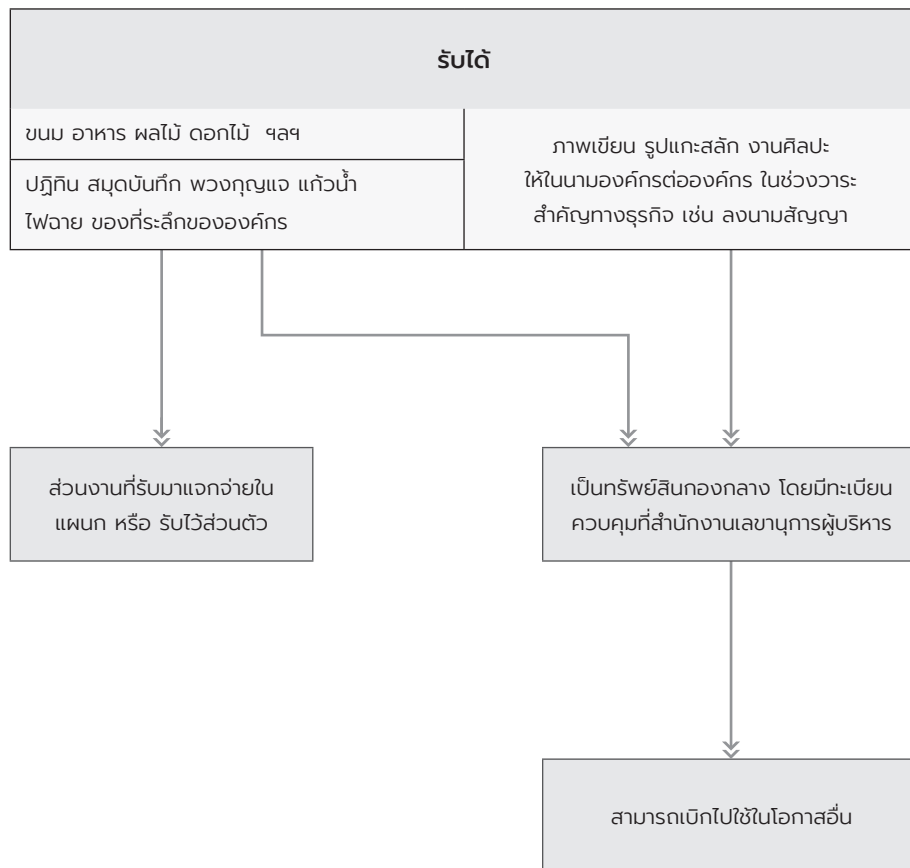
รับได้

ขนม อาหาร ผลไม้ ดอกไม้ ฯลฯ

ปฏิทิน สมุดบันทึก พวงกุญแจ แก้วน้ำ ไฟฉาย ของที่ระลึกขององค์กร

ภาพเขียน รูปแกะสลัก งานศิลปะ ให้ในนามองค์กรต่อองค์กร ในช่วงวาระสำคัญทางธุรกิจ เช่น ลงนามสัญญา

ส่วนงานที่รับมาแจกจ่ายในแผนก หรือ รับไว้ส่วนตัว

เป็นทรัพย์สินกองกลาง โดยมีทะเบียนควบคุมที่สำนักงานเลขานุการผู้บริหาร

สามารถเบิกไปใช้ในโอกาสอื่น